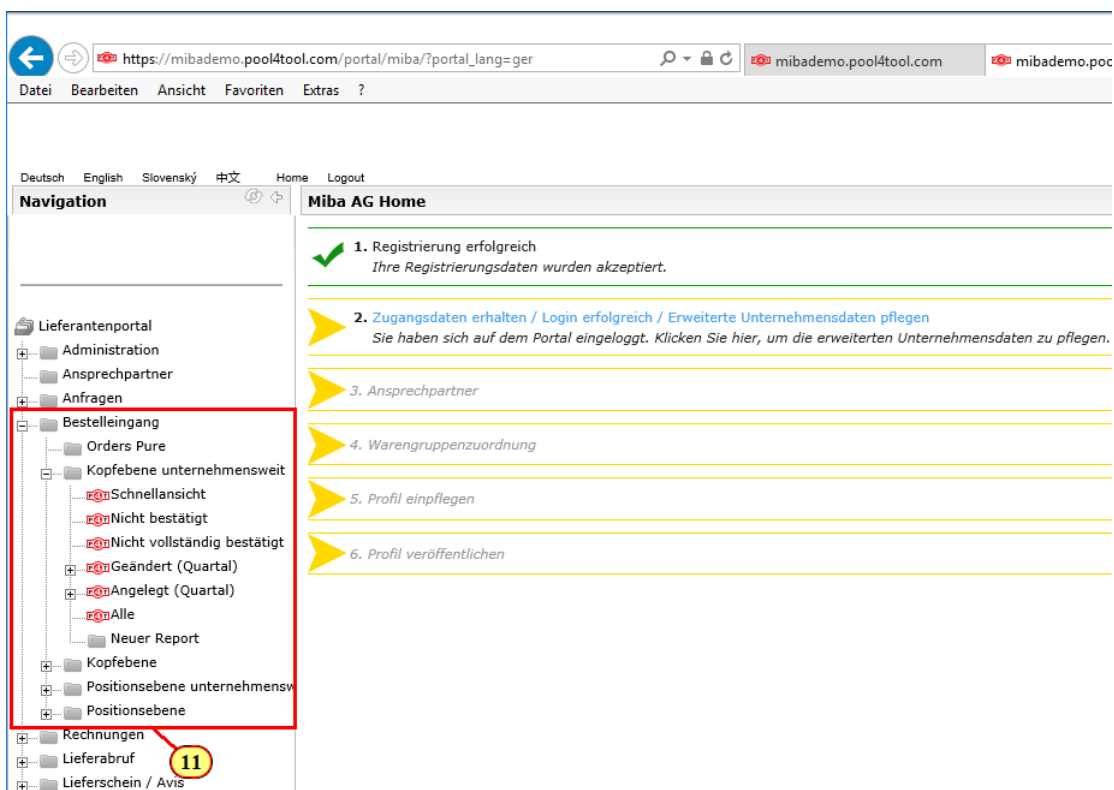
https://mibademo.pool4tool.com/portal/miba/?portal_lang=ger

mibademo.pool4tool.com

mibademo.poo

Datei Bearbeiten Ansicht Favoriten Extras ?

Deutsch English Slovenský 中文 Home Logout

Navigation

Miba AG Home

1. Registrierung erfolgreich
Ihre Registrierungsdaten wurden akzeptiert.

2. Zugangsdaten erhalten / Login erfolgreich / Erweiterte Unternehmensdaten pflegen
Sie haben sich auf dem Portal eingeloggt. Klicken Sie hier, um die erweiterten Unternehmensdaten zu pflegen.

3. Ansprechpartner

4. Warengruppenzuordnung

5. Profil einpflegen

6. Profil veröffentlichen

Lieferantenportal
Administration
Ansprechpartner
Anfragen
Bestelleingang
Orders Pure
Kopfebene unternehmensweit
Schnellansicht
Nicht bestätigt
Nicht vollständig bestätigt
Geändert (Quartal)
Angelegt (Quartal)
Alle
Neuer Report
Kopfebene
Positionsebene unternehmensw
Positionsebene
Rechnungen
Lieferabruf
Lieferschein / Avis

11